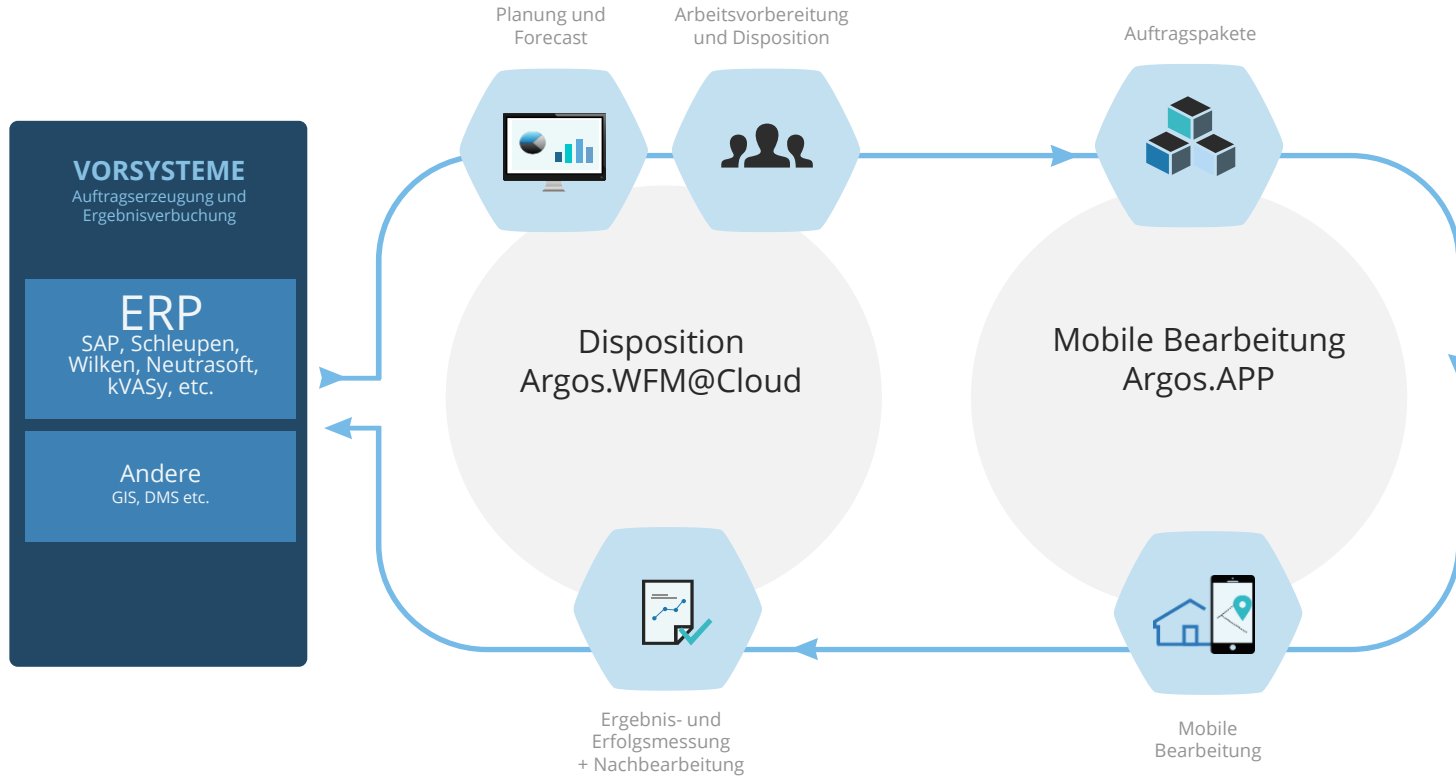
VORSYSTEME
Auftragserzeugung und Ergebnisverbuchung

ERP
SAP, Schleupen, Wilken, Neutrasoft, kVASy, etc.

Andere
GIS, DMS etc.

Planung und Forecast

Arbeitsvorbereitung und Disposition

Auftragspakete

Disposition
Argos.WFM@Cloud

Mobile Bearbeitung
Argos.APP

Ergebnis- und Erfolgsmessung + Nachbearbeitung

Mobile Bearbeitung